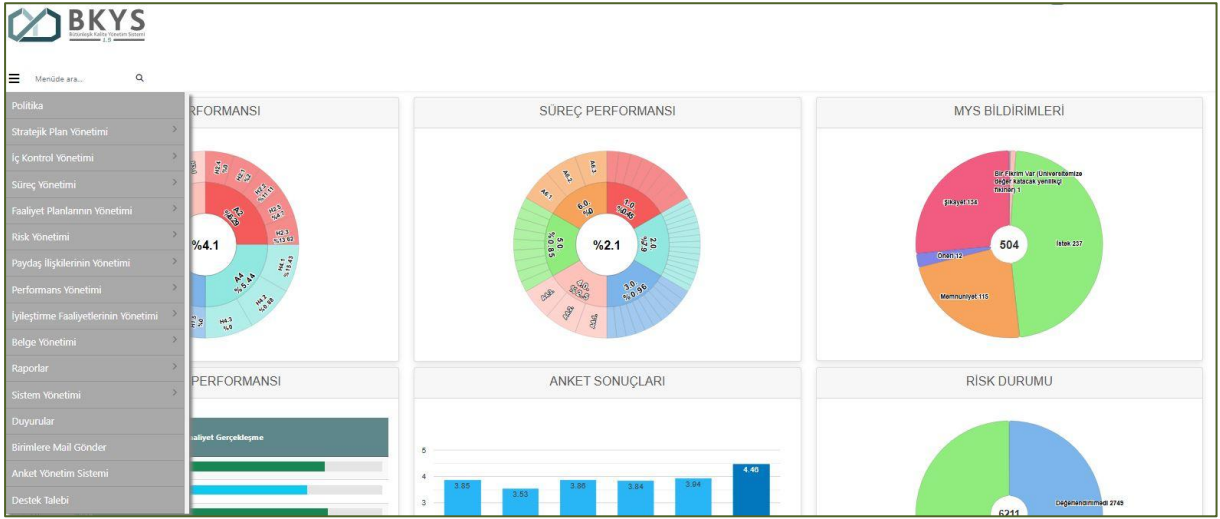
BKYS
Birimlerde Kalite Yönetim Sistemi
1.5

Menüde ara...

Politika
Stratejik Plan Yönetimi
İç Kontrol Yönetimi
Süreç Yönetimi
Faaliyet Planlarının Yönetimi
Risk Yönetimi
Paydaş İlişkilerinin Yönetimi
Performans Yönetimi
İyileştirme Faaliyetlerinin Yönetimi
Belge Yönetimi
Raporlar
Sistem Yönetimi
Duyurular
Birimlere Mail Gönder
Anket Yönetim Sistemi
Destek Talebi

RFORMANSI

%4.1

A4
%5.44

SÜREÇ PERFORMANSI

%2.1

1.0
%0.45

2.0
%3

3.0
%0.96

5.0
%0.85

6.0
%0

MYS BİLDİRİMLERİ

504

Bir Fikrim Var (Üniversitemize değer katacak yenilikçi fikirler) 1
Şikayet 134
Öneri 12
Memnuniyet 115
İstek 237

PERFORMANSI

aliyet Gerçekleşme

ANKET SONUÇLARI

5
4
3

3.85
3.53
3.86
3.84
3.84
4.46

RİSK DURUMU

Değerlendirilmedi 2749

6211